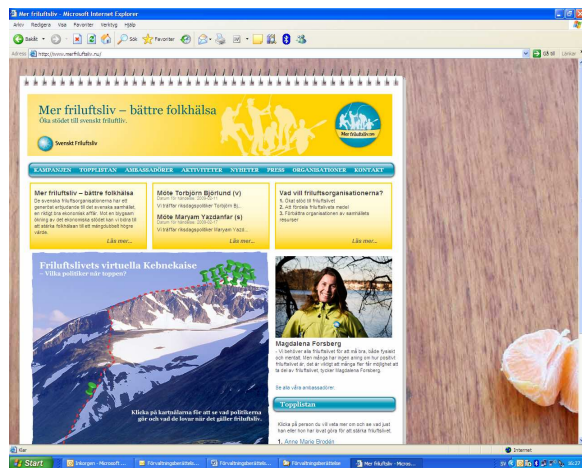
Mer friluftsliv - Microsoft Internet Explorer

Arkiv Redigera Visa Favoriter Verktyg Hjälp

Bakåt Sök Favoriter

Adress http://www.merfriluftsliv.nu/ Gå till Länkar

Mer friluftsliv – bättre folkhälsa
Öka stödet till svenskt friluftsliv.

Svenskt Friluftsliv

Mer friluftsliv

KAMPANJEN TOPPLISTAN AMBASSADÖRER AKTIVITETER NYHETER PRESS ORGANISATIONER KONTAKT

Mer friluftsliv – bättre folkhälsa
De svenska friluftsorganisationerna har ett gemensamt erbjudande till de svenska partierna; en rikligt bra ekonomisk affär. Mot en bygglovs ökning av det ekonomiska stödet kan vi bidra till att stärka folkhälsan till ett mångdubbelt högre värde.
Läs mer...

Möte Torbjörn Björlund (v)
Datum för händelse: 2006-02-11
Vi träffar riksdagspolitiker Torbjörn Bj...

Möte Maryam Yazdanfar (s)
Datum för händelse: 2006-02-11
Vi träffar riksdagspolitiker Maryam Yazd...
Läs mer...

Vad vill friluftsorganisationerna?
1. Ökat stöd till friluftslivet
2. Att förbättra friluftslivets medel
3. Förbättra organisationer av samhällets resurser
Läs mer...

Friluftslivets virtuella Kebnekaise
– Vilka politiker når toppen?

Klicka på kartnålarna för att se vad politikerna gör och vad de lovar när det gäller friluftsliv.

Magdalena Forsberg
– Vi behöver alla friluftslivet för att må bra, både fysiskt och mentalt. Men många har ingen aning om hur positivt friluftslivet är, det är viktigt att många får möjlighet att ta del av friluftslivet, tycker Magdalena Forsberg.

Se alla våra ambassadörer

Topplistan

Klicka på person du vill veta mer om och se vad just han eller hon har lovat göra för att stärka friluftslivet.

1. Anne Marie Brodén

Klar Internet

Start Inkorgen - Microsoft ... Förvaltningsberätt... Förvaltningsberätte... Förvaltningsberättelser Mer friluftsliv - Micros...